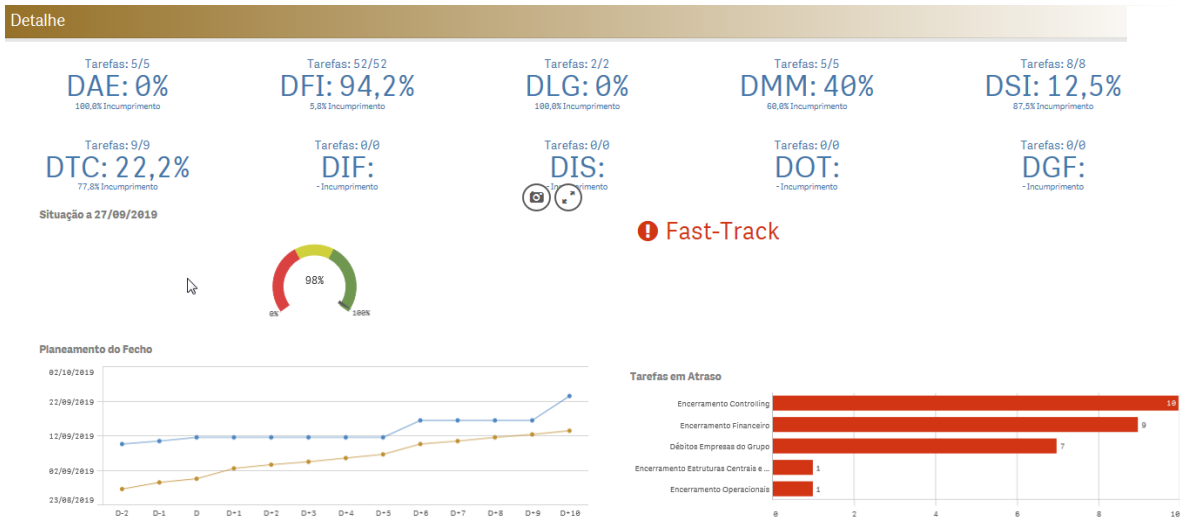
Detalhe

Tarefas: 5/5
DAE: 0%
100,0% Incumprimento

Tarefas: 52/52
DFI: 94,2%
5,8% Incumprimento

Tarefas: 2/2
DLG: 0%
100,0% Incumprimento

Tarefas: 5/5
DMM: 40%
60,0% Incumprimento

Tarefas: 8/8
DSI: 12,5%
87,5% Incumprimento

Tarefas: 9/9
DTC: 22,2%
77,8% Incumprimento

Tarefas: 0/0
DIF:
- Incumprimento

Tarefas: 0/0
DIS:
- Incumprimento

Tarefas: 0/0
DOT:
- Incumprimento

Tarefas: 0/0
DGF:
- Incumprimento

Situação a 27/09/2019

98%
0%
100%

Fast-Track

Planeamento do Fecho

02/10/2019
22/09/2019
12/09/2019
02/09/2019
23/08/2019

D-2 D-1 D D+1 D+2 D+3 D+4 D+5 D+6 D+7 D+8 D+9 D+10

Tarefas em Atraso

| | |
|---|---|
| Encerramento Controlling | 10 |
| Encerramento Financeiro | 9 |
| Débitos Empresas do Grupo | 7 |
| Encerramento Estruturas Centrais e ... | 1 |
| Encerramento Operacionais | 1 |

0 2 4 6 8 10